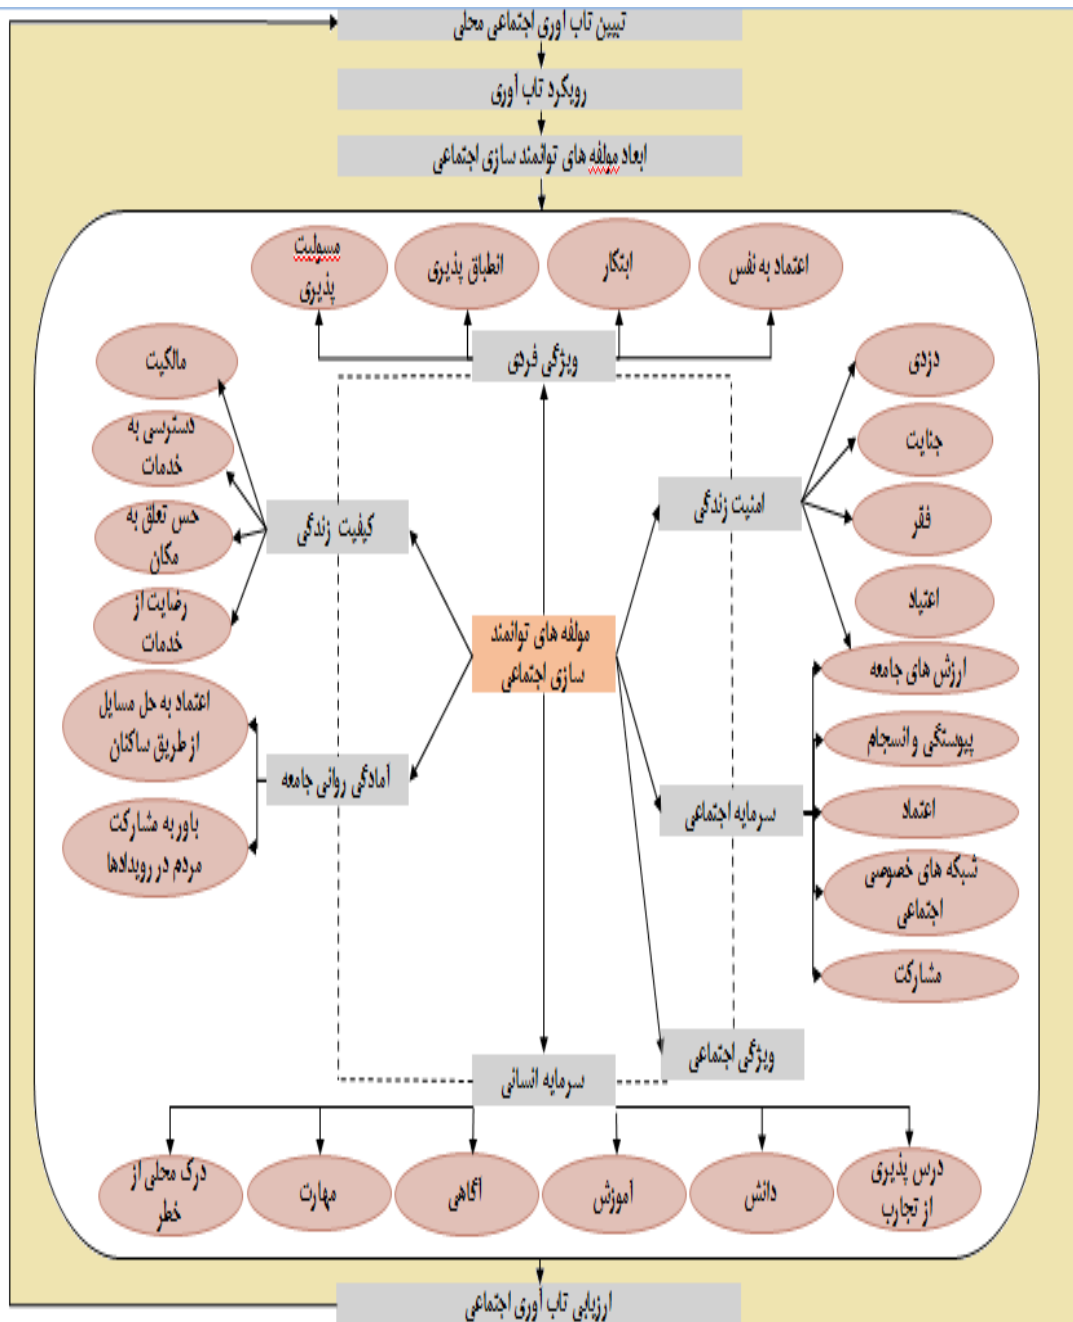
تبیین تاب آوری اجتماعی محلی

رویکرد تاب آوری

ابعاد مولفه های توانمند سازی اجتماعی

مسولیت پذیری

انطباق پذیری

ابتکار

اعتماد به نفس

ویژگی فردی

مالکیت

دسترسی به خدمات

حس تعلق به مکان

رضایت از خدمات

کیفیت زندگی

اعتماد به حل مسایل از طریق ساکنان

باور به مشارکت مردم در رویدادها

آمادگی روانی جامعه

مولفه های توانمند سازی اجتماعی

دزدی

جنایت

فقر

اعتیاد

امنیت زندگی

ارزش های جامعه

پیوستگی وانسجام

اعتماد

شبکه های خصوصی اجتماعی

مشارکت

سرمایه اجتماعی

ویژگی اجتماعی

سرمایه انسانی

درک محلی از خطر

مهارت

آگاهی

آموزش

دانش

درس پذیری از تجارب

ارزیابی تاب آوری اجتماعی